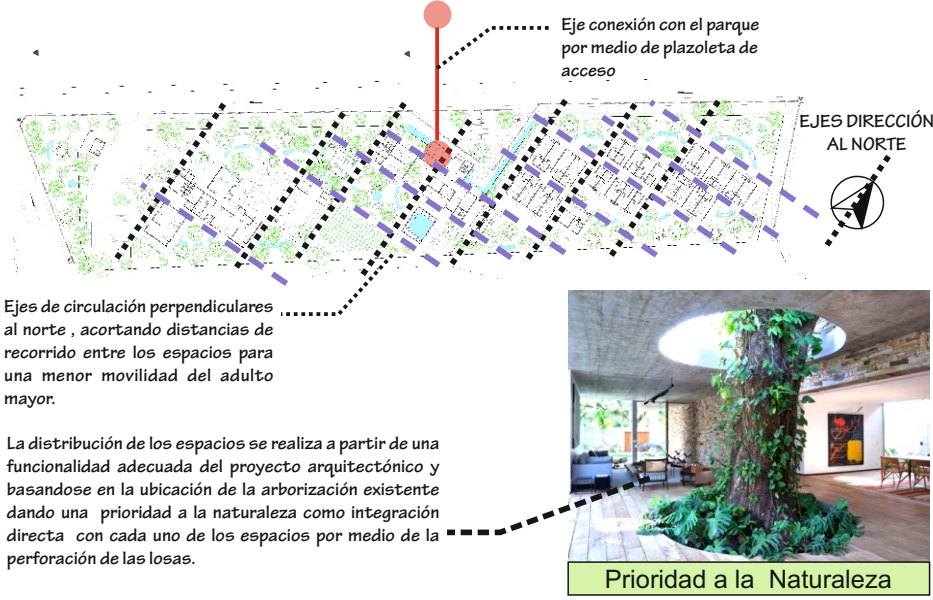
Eje conexión con el parque por medio de plazoleta de acceso

EJES DIRECCIÓN AL NORTE

Ejes de circulación perpendiculares al norte , acortando distancias de recorrido entre los espacios para una menor movilidad del adulto mayor.

La distribución de los espacios se realiza a partir de una funcionalidad adecuada del proyecto arquitectónico y basandose en la ubicación de la arborización existente dando una prioridad a la naturaleza como integración directa con cada uno de los espacios por medio de la perforación de las losas.

Prioridad a la Naturaleza